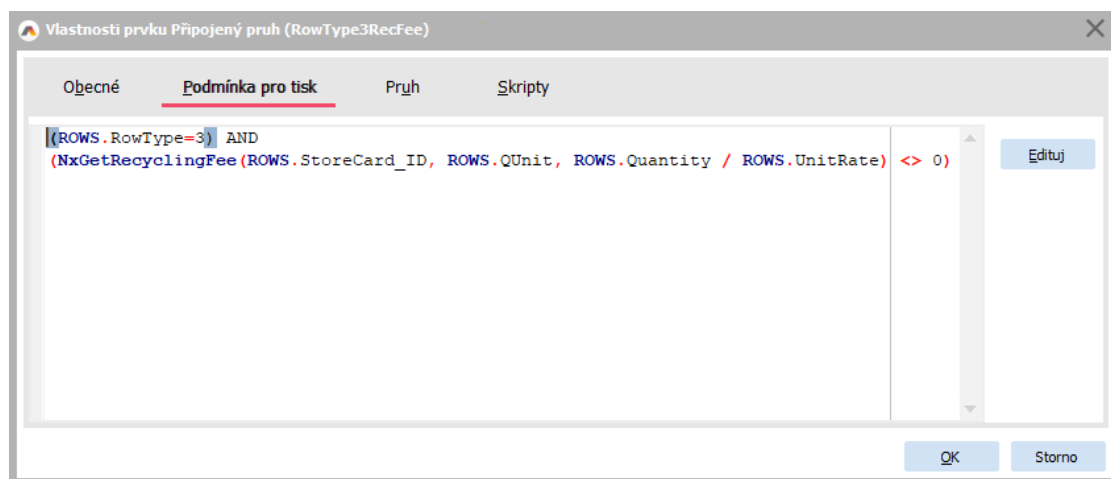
Vlastnosti prvku Připojený pruh (RowType3RecFee)

Obecné
Podmínka pro tisk
Pruh
Skripty

(ROWS.RowType=3) AND
(NxGetRecyclingFee(ROWS.StoreCard_ID, ROWS.QUnit, ROWS.Quantity / ROWS.UnitRate) <> 0)

Edituj

OK
Storno